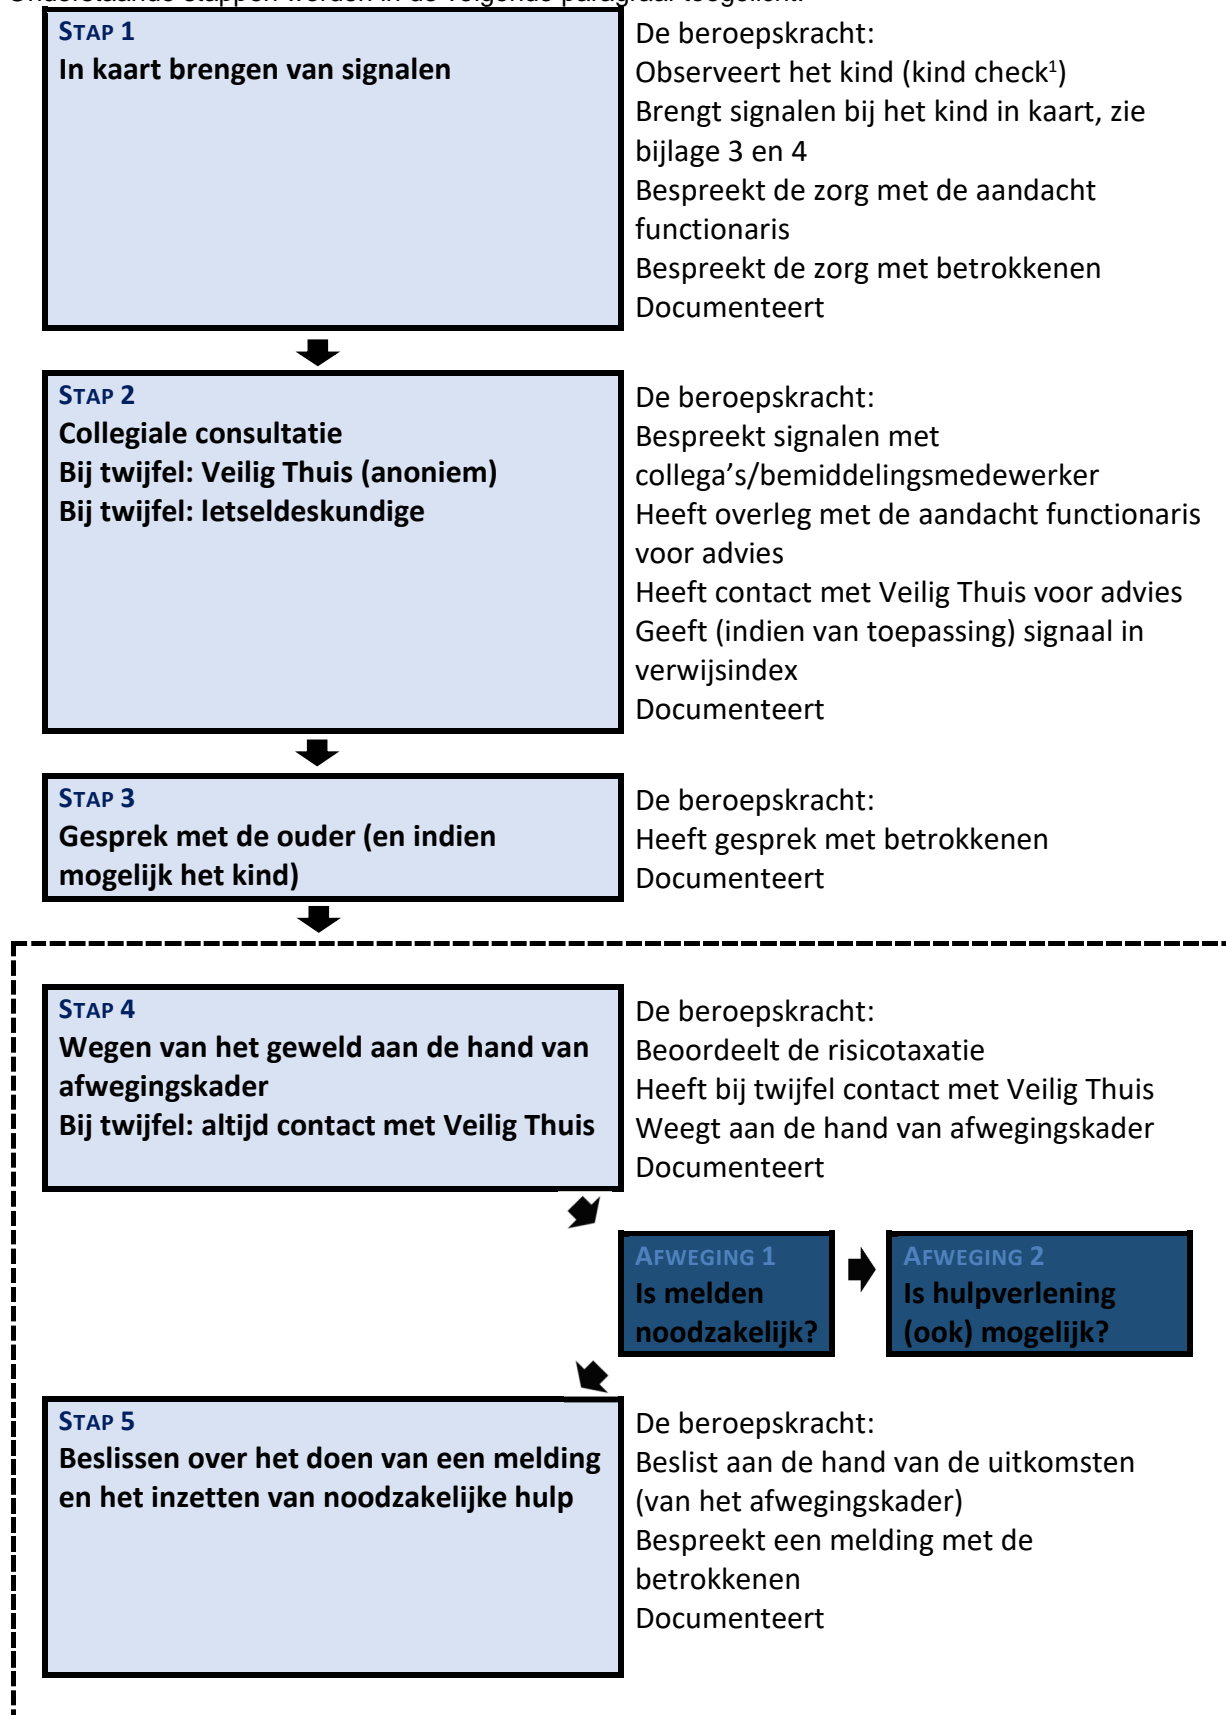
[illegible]

STAP 1
In kaart brengen van signalen

De beroepskracht:
Observeert het kind (kind check$^1$)
Brengt signalen bij het kind in kaart, zie bijlage 3 en 4
Bespreekt de zorg met de aandacht functionaris
Bespreekt de zorg met betrokkenen
Documenteert

STAP 2
Collegiale consultatie
Bij twijfel: Veilig Thuis (anoniem)
Bij twijfel: letseldeskundige

De beroepskracht:
Bespreekt signalen met collega's/bemiddelingsmedewerker
Heeft overleg met de aandacht functionaris voor advies
Heeft contact met Veilig Thuis voor advies
Geeft (indien van toepassing) signaal in verwijsindex
Documenteert

STAP 3
Gesprek met de ouder (en indien mogelijk het kind)

De beroepskracht:
Heeft gesprek met betrokkenen
Documenteert

STAP 4
Wegen van het geweld aan de hand van afwegingskader
Bij twijfel: altijd contact met Veilig Thuis

De beroepskracht:
Beoordeelt de risicotaxatie
Heeft bij twijfel contact met Veilig Thuis
Weegt aan de hand van afwegingskader
Documenteert

AFWEGING 1
Is melden noodzakelijk?

AFWEGING 2
Is hulpverlening (ook) mogelijk?

STAP 5
Beslissen over het doen van een melding en het inzetten van noodzakelijke hulp

De beroepskracht:
Beslist aan de hand van de uitkomsten (van het afwegingskader)
Bespreekt een melding met de betrokkenen
Documenteert